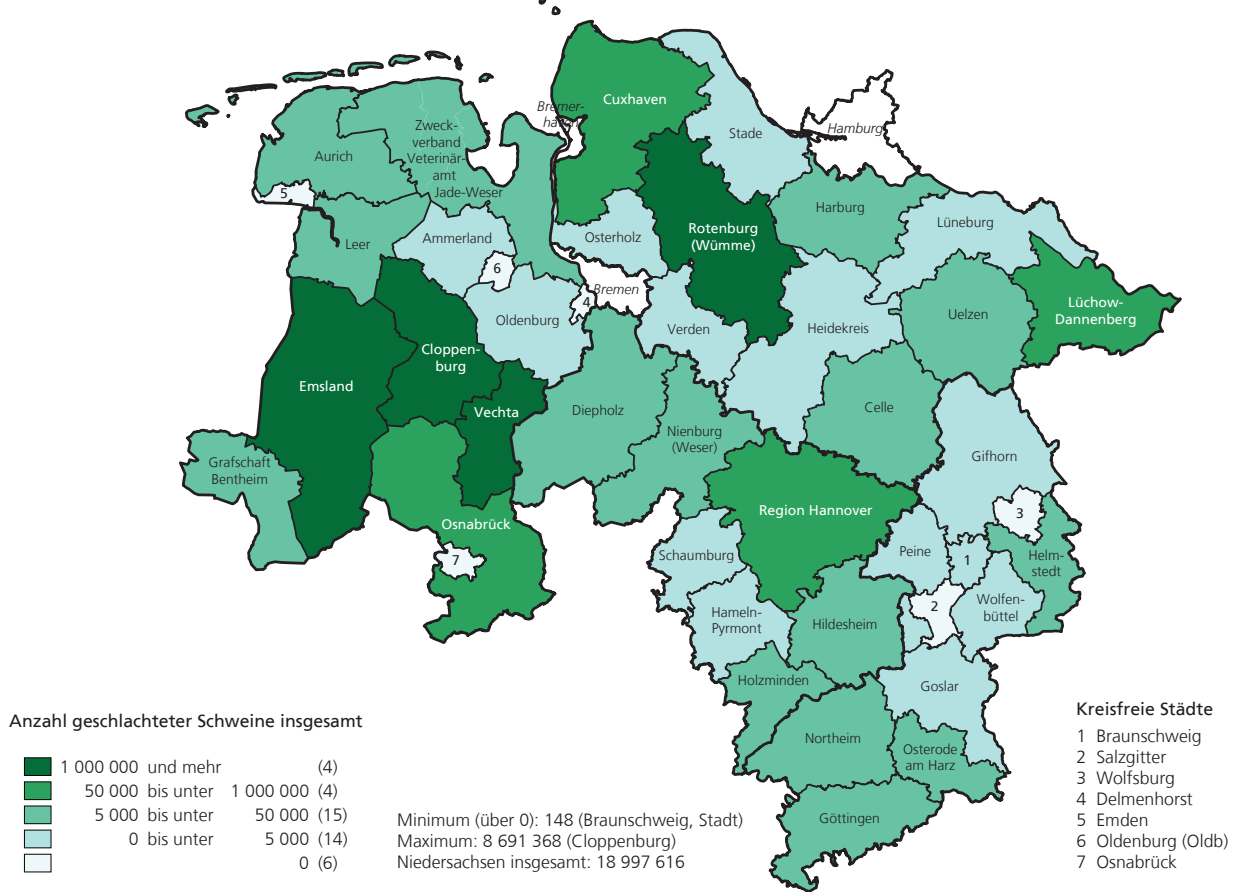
Bremerhaven
Cuxhaven
Stade
Hamburg
Aurich
Zweckverband Veterinäramt Jade-Weser
5
Leer
Ammerland
Osterholz
Rotenburg (Wümme)
Harburg
Lüneburg
6
4
Bremen
Oldenburg
Verden
Heidekreis
Uelzen
Lüchow-Dannenberg
Emsland
Cloppenburg
Vechta
Diepholz
Nienburg (Weser)
Celle
Gifhorn
Grafschaft Bentheim
Osnabrück
Region Hannover
3
7
Schaumburg
Peine
1
Helmstedt
Hameln-Pyrmont
Hildesheim
2
Wolfenbüttel
Holzminden
Goslar
Northeim
Osterode am Harz
Göttingen

Anzahl geschlachteter Schweine insgesamt

| | | |
|---|---|---|
| 1 000 000 | und mehr | (4) |
| 50 000 | bis unter 1 000 000 | (4) |
| 5 000 | bis unter 50 000 | (15) |
| 0 | bis unter 5 000 | (14) |
| | 0 | (6) |

Minimum (über 0): 148 (Braunschweig, Stadt)
Maximum: 8 691 368 (Cloppenburg)
Niedersachsen insgesamt: 18 997 616

Kreisfreie Städte
1 Braunschweig
2 Salzgitter
3 Wolfsburg
4 Delmenhorst
5 Emden
6 Oldenburg (Oldb)
7 Osnabrück